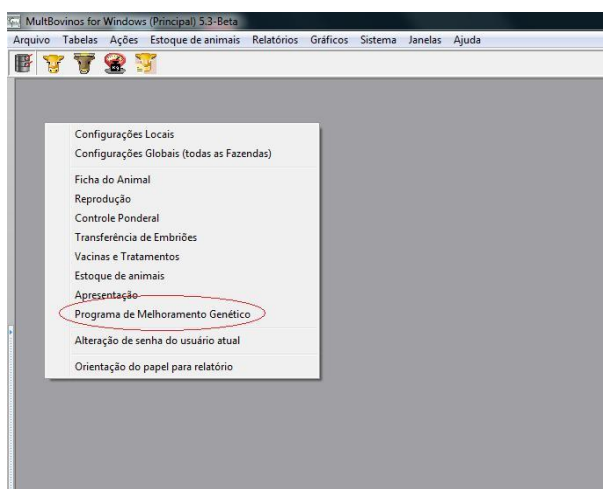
MultBovinos for Windows (Principal) 5.3-Beta

Arquivo Tabelas Ações Estoque de animais Relatórios Gráficos Sistema Janelas Ajuda

Configurações Locais
Configurações Globais (todas as Fazendas)
Ficha do Animal
Reprodução
Controle Ponderal
Transferência de Embriões
Vacinas e Tratamentos
Estoque de animais
Apresentação
Programa de Melhoramento Genético
Alteração de senha do usuário atual
Orientação do papel para relatório